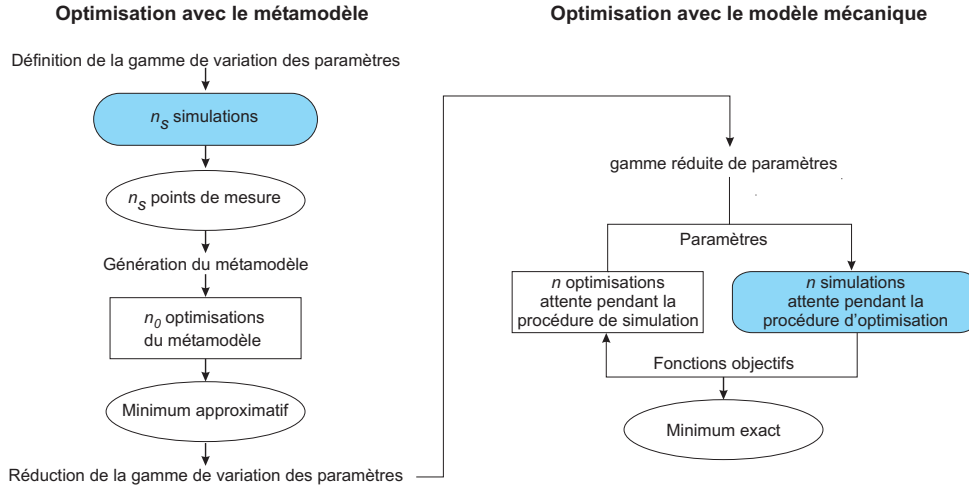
Optimisation avec le métamodèle

Définition de la gamme de variation des paramètres

$n_s$ simulations

$n_s$ points de mesure

Génération du métamodèle

$n_0$ optimisations du métamodèle

Minimum approximatif

Réduction de la gamme de variation des paramètres

Optimisation avec le modèle mécanique

gamme réduite de paramètres

Paramètres

$n$ optimisations attente pendant la procédure de simulation

$n$ simulations attente pendant la procédure d'optimisation

Fonctions objectifs

Minimum exact